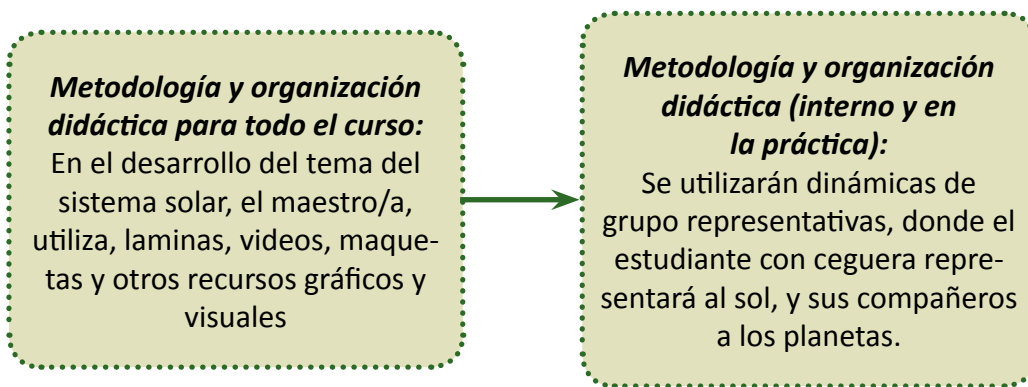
*Metodología y organización didáctica para todo el curso:*
En el desarrollo del tema del sistema solar, el maestro/a, utiliza, laminas, videos, maquetas y otros recursos gráficos y visuales

*Metodología y organización didáctica (interno y en la práctica):*
Se utilizarán dinámicas de grupo representativas, donde el estudiante con ceguera representará al sol, y sus compañeros a los planetas.